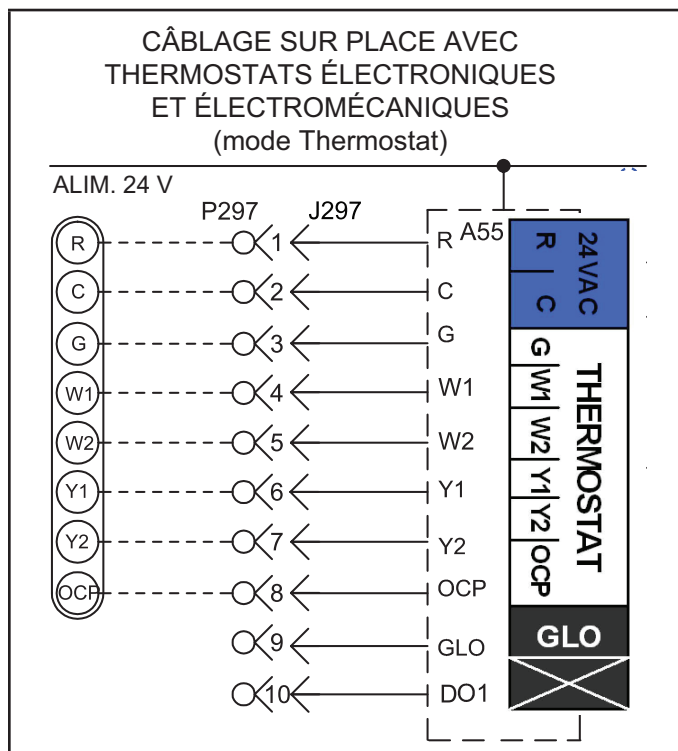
CÂBLAGE SUR PLACE AVEC THERMOSTATS ÉLECTRONIQUES ET ÉLECTROMÉCANIQUES
(mode Thermostat)

ALIM. 24 V

P297 J297

R C G W1 W2 Y1 Y2 OCP

1 2 3 4 5 6 7 8 9 10

A55

R C G W1 W2 Y1 Y2 OCP GLO DO1

R C 24VAC

G W1 W2 Y1 Y2 OCP THERMOSTAT

GLO